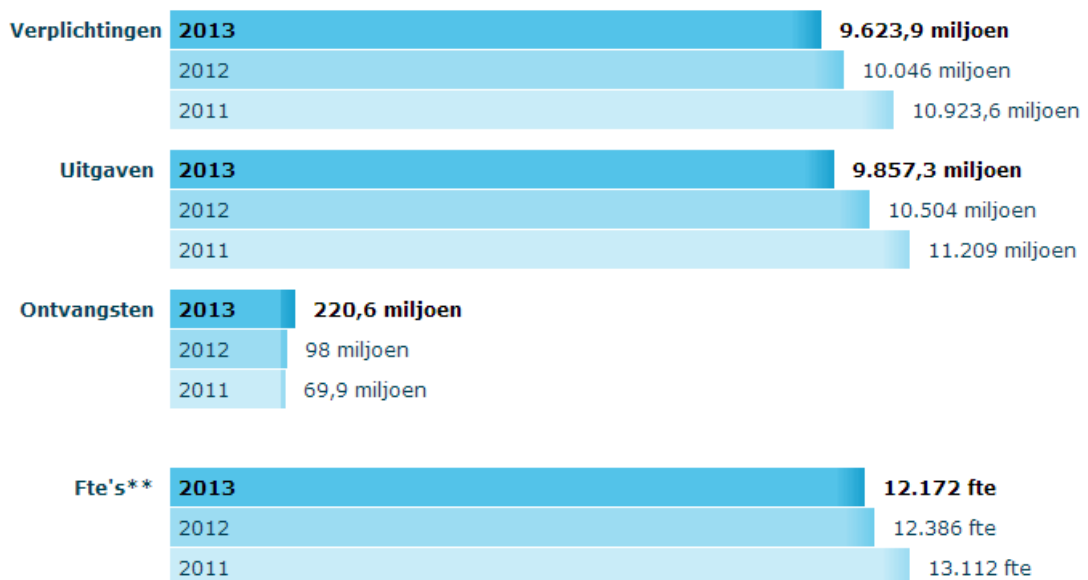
Verplichtingen
2013 9.623,9 miljoen
2012 10.046 miljoen
2011 10.923,6 miljoen

Uitgaven
2013 9.857,3 miljoen
2012 10.504 miljoen
2011 11.209 miljoen

Ontvangsten
2013 220,6 miljoen
2012 98 miljoen
2011 69,9 miljoen

Fte's**
2013 12.172 fte
2012 12.386 fte
2011 13.112 fte